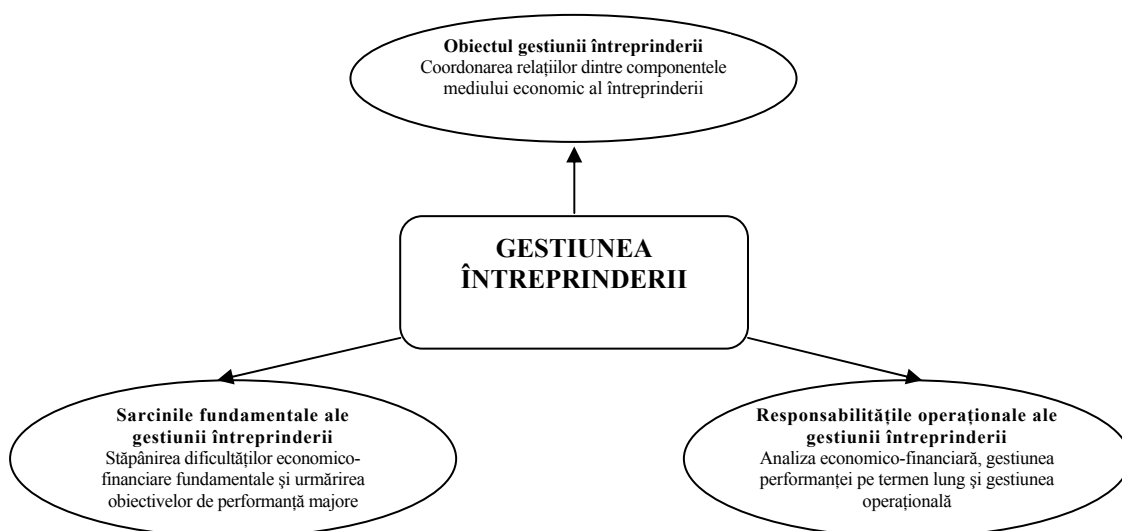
**Obiectul gestiunii întreprinderii**
Coordonarea relațiilor dintre componentele mediului economic al întreprinderii

**GESTIUNEA ÎNTREPRINDERII**

**Sarcinile fundamentale ale gestiunii întreprinderii**
Stăpânirea dificultăților economico-financiare fundamentale și urmărirea obiectivelor de performanță majore

**Responsabilitățile operaționale ale gestiunii întreprinderii**
Analiza economico-financiară, gestiunea performanței pe termen lung și gestiunea operațională